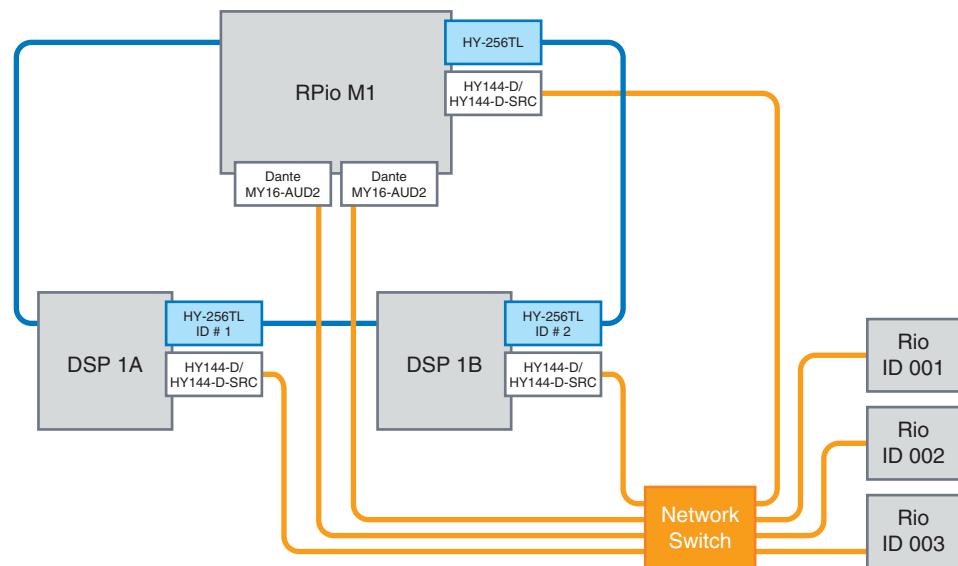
RPio M1

HY-256TL

HY144-D/
HY144-D-SRC

Dante
MY16-AUD2

Dante
MY16-AUD2

DSP 1A

HY-256TL
ID # 1

HY144-D/
HY144-D-SRC

DSP 1B

HY-256TL
ID # 2

HY144-D/
HY144-D-SRC

Rio
ID 001

Rio
ID 002

Rio
ID 003

Network
Switch